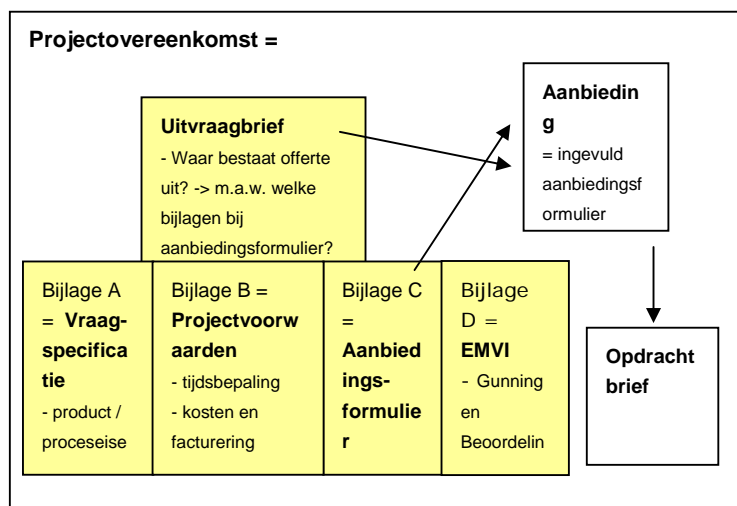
Projectovereenkomst =

Uitvraagbrief
- Waar bestaat offerte uit? -> m.a.w. welke bijlagen bij aanbiedingsformulier?

Aanbieding
= ingevuld aanbiedingsformulier

Bijlage A = Vraagspecificatie
- product / proceseise

Bijlage B = Projectvoorwaarden
- tijdsbepaling
- kosten en facturering

Bijlage C = Aanbiedingsformulier

Bijlage D = EMVI
- Gunning en Beoordelin

Opdracht brief